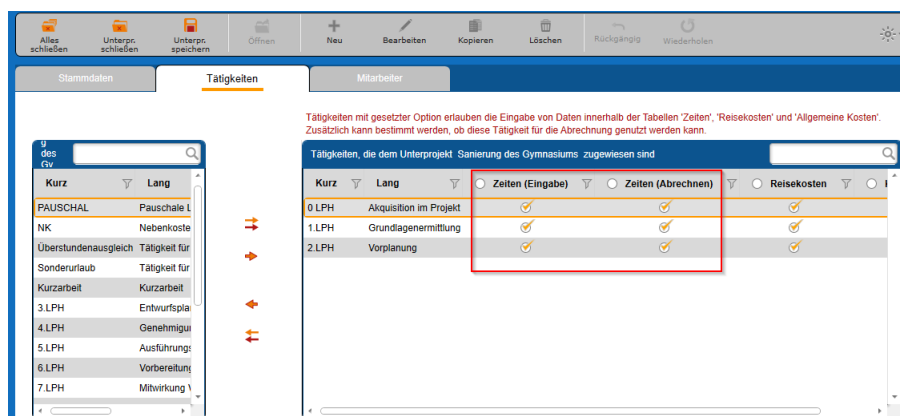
Alles schließen | Unterpr. schließen | Unterpr. speichern | Öffnen | Neu | Bearbeiten | Kopieren | Löschen | Rückgängig | Wiederholen

Stammdaten | Tätigkeiten | Mitarbeiter

Tätigkeiten mit gesetzter Option erlauben die Eingabe von Daten innerhalb der Tabellen 'Zeiten', 'Reisekosten' und 'Allgemeine Kosten'. Zusätzlich kann bestimmt werden, ob diese Tätigkeit für die Abrechnung genutzt werden kann.

g des Gv

| Kurz | Lang |
|---|---|
| PAUSCHAL | Pauschale L |
| NK | Nebenkoste |
| Überstundenausgleich | Tätigkeit für |
| Sonderurlaub | Tätigkeit für |
| Kurzarbeit | Kurzarbeit |
| 3.LPH | Entwurfspla |
| 4.LPH | Genehmigu |
| 5.LPH | Ausführungs |
| 6.LPH | Vorbereitun |
| 7.LPH | Mitwirkung V |

Tätigkeiten, die dem Unterprojekt Sanierung des Gymnasiums zugewiesen sind

| Kurz | Lang | Zeiten (Eingabe) | Zeiten (Abrechnen) | Reisekosten |
|---|---|---|---|---|
| 0.LPH | Akquisition im Projekt | ✓ | ✓ | ✓ |
| 1.LPH | Grundlagenermittlung | ✓ | ✓ | ✓ |
| 2.LPH | Vorplanung | ✓ | ✓ | ✓ |